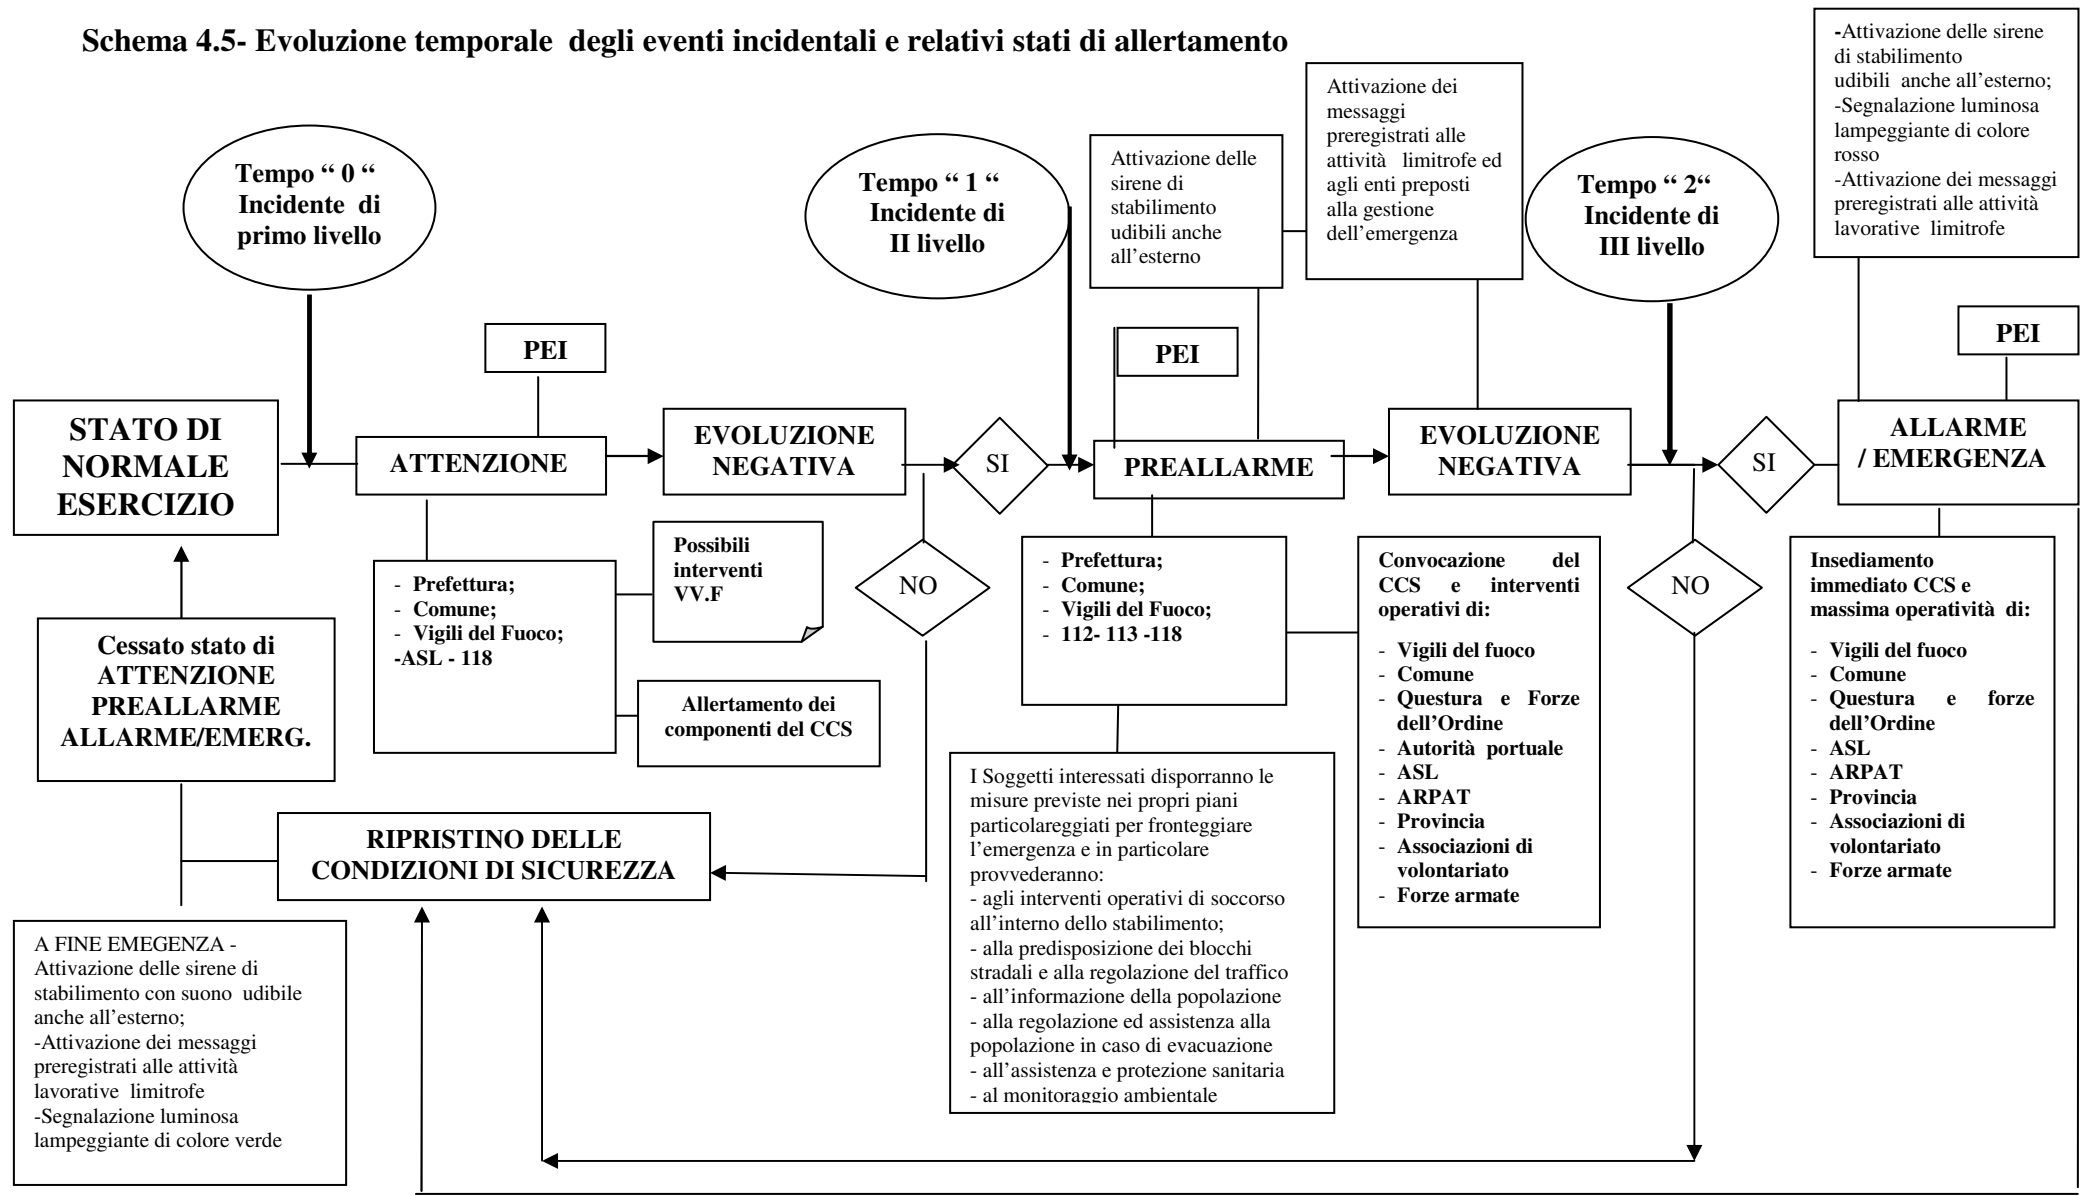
Schema 4.5- Evoluzione temporale degli eventi incidentali e relativi stati di allertamento

-Attivazione delle sirene di stabilimento udibili anche all'esterno;
-Segnalazione luminosa lampeggiante di colore rosso
-Attivazione dei messaggi preregistrati alle attività lavorative limitrofe

Attivazione dei messaggi preregistrati alle attività limitrofe ed agli enti preposti alla gestione dell'emergenza

Attivazione delle sirene di stabilimento udibili anche all'esterno

Tempo " 0 " Incidente di primo livello

Tempo " 1 " Incidente di II livello

Tempo " 2" Incidente di III livello

PEI

PEI

PEI

STATO DI NORMALE ESERCIZIO

ATTENZIONE

EVOLUZIONE NEGATIVA

SI

PREALLARME

EVOLUZIONE NEGATIVA

SI

ALLARME / EMERGENZA

NO

NO

- Prefettura;
- Comune;
- Vigili del Fuoco;
-ASL - 118

Possibili interventi VV.F

Allertamento dei componenti del CCS

- Prefettura;
- Comune;
- Vigili del Fuoco;
- 112- 113 -118

Convocazione del CCS e interventi operativi di:
- Vigili del fuoco
- Comune
- Questura e Forze dell'Ordine
- Autorità portuale
- ASL
- ARPAT
- Provincia
- Associazioni di volontariato
- Forze armate

Insediamento immediato CCS e massima operatività di:
- Vigili del fuoco
- Comune
- Questura e forze dell'Ordine
- ASL
- ARPAT
- Provincia
- Associazioni di volontariato
- Forze armate

Cessato stato di ATTENZIONE PREALLARME ALLARME/EMERG.

RIPRISTINO DELLE CONDIZIONI DI SICUREZZA

I Soggetti interessati disporranno le misure previste nei propri piani particolareggiati per fronteggiare l'emergenza e in particolare provvederanno:
- agli interventi operativi di soccorso all'interno dello stabilimento;
- alla predisposizione dei blocchi stradali e alla regolazione del traffico
- all'informazione della popolazione
- alla regolazione ed assistenza alla popolazione in caso di evacuazione
- all'assistenza e protezione sanitaria
- al monitoraggio ambientale

A FINE EMEGENZA - Attivazione delle sirene di stabilimento con suono udibile anche all'esterno;
-Attivazione dei messaggi preregistrati alle attività lavorative limitrofe
-Segnalazione luminosa lampeggiante di colore verde